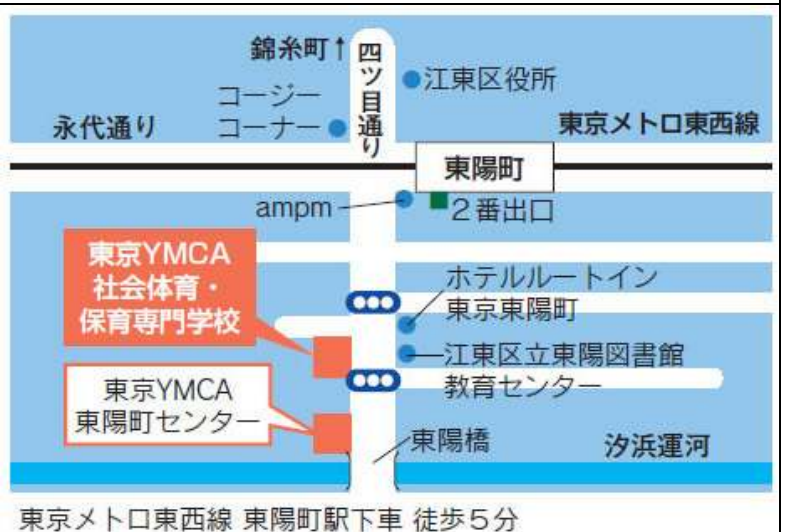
錦糸町↑
四ツ目通り
江東区役所
コージーコーナー
永代通り
東京メトロ東西線
東陽町
ampm
2番出口
東京YMCA
社会体育・
保育専門学校
ホテルルートイン
東京東陽町
江東区立東陽図書館
教育センター
東京YMCA
東陽町センター
東陽橋
汐浜運河

東京メトロ東西線 東陽町駅下車 徒歩5分